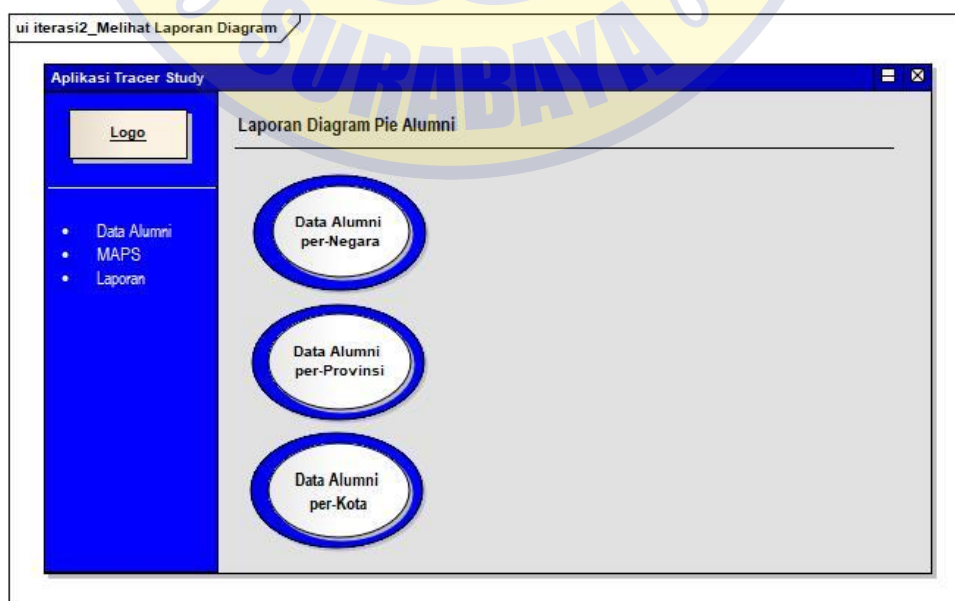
ui iterasi2_Melihat Laporan Diagram

SURABAYA

Aplikasi Tracer Study

Logo

- Data Alumni
- MAPS
- Laporan

Laporan Diagram Pie Alumni

Data Alumni per-Negara

Data Alumni per-Provinsi

Data Alumni per-Kota